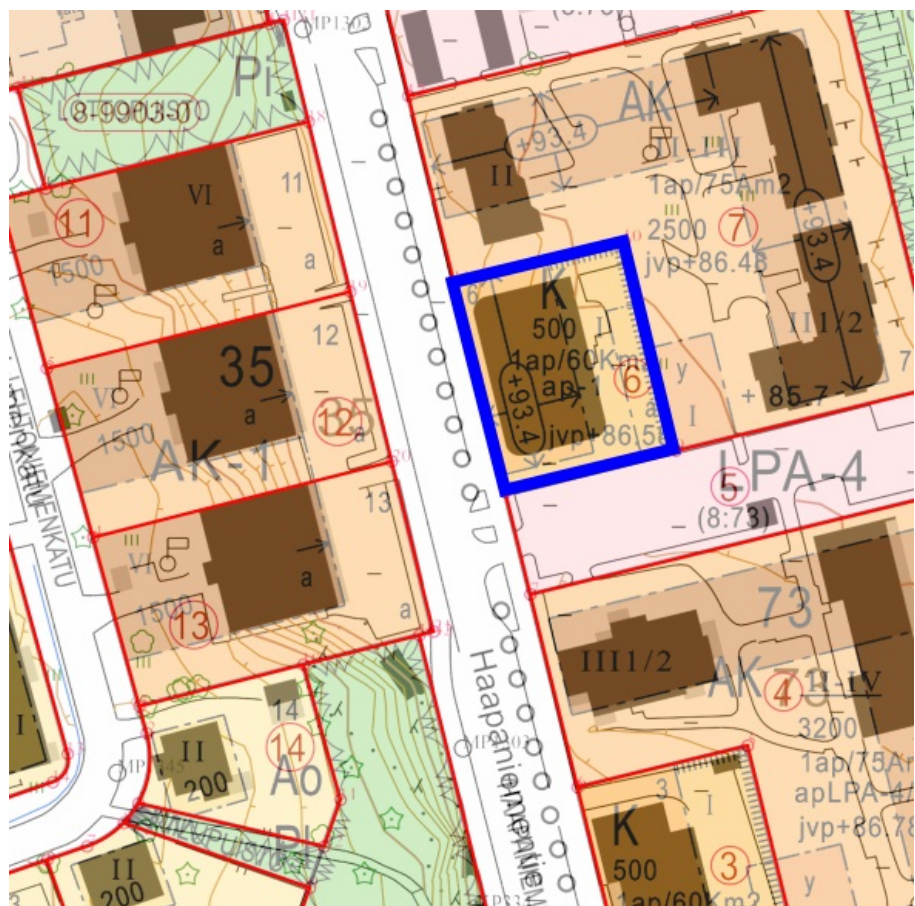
MP1303
Pi
-8-9903-0
AK
+93.4
II
I - III
1ap/75Am2
2500
7
jvp+86.43
+93.4
VI
11
a
11
1500
a
K
500
I
1ap/60Km2
ap-1
6
+93.4
jvp+86.51
a
y
I
II 1/2
+ 85.7
12
35
a
12
1500
AK-1
LPA-4
5
(8:73)
VI
13
1500
a
13
a
73
III 1/2
AK-73
4
II - IV
3200
1ap/75Am2
apLPA-4
jvp+86.78
14
II
200
14
Ao
MP1303
Haapaniementie
II
200
K
500
1ap/60Km2
3
I
y
3